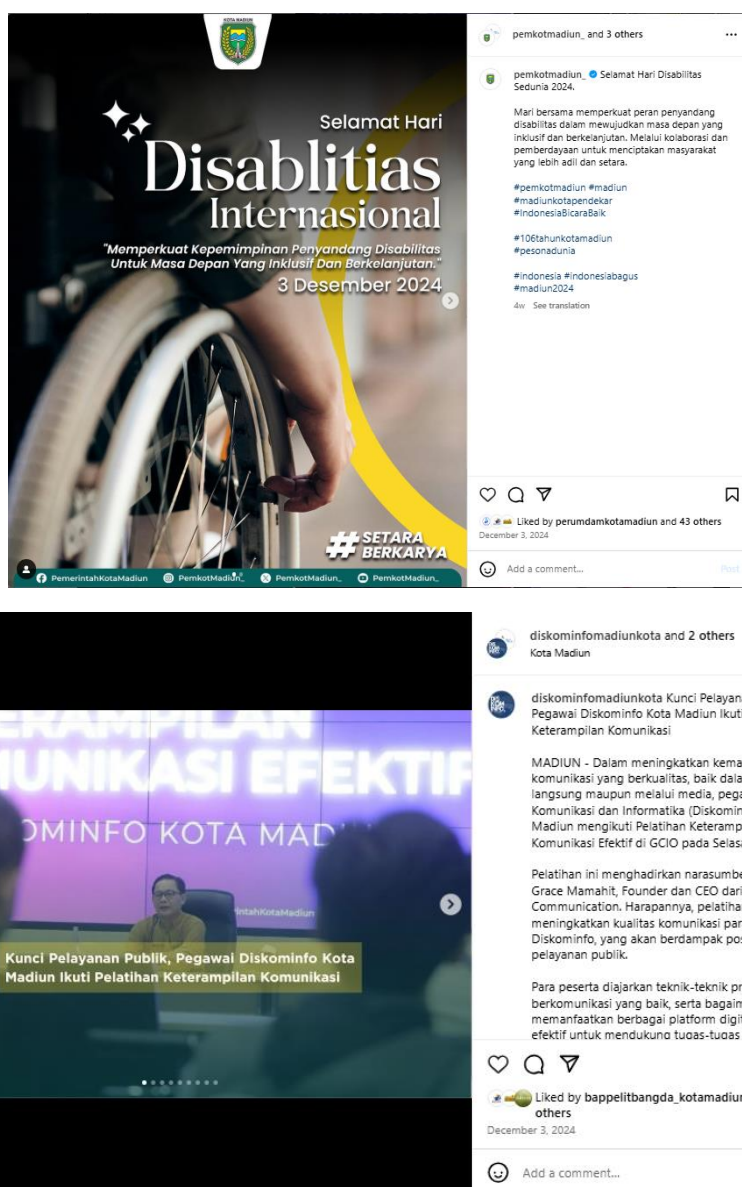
KOTA MADIUN

Selamat Hari
Disablitias
Internasional
"Memperkuat Kepemimpinan Penyandang Disabilitas Untuk Masa Depan Yang Inklusif Dan Berkelanjutan."
3 Desember 2024

# SETARA BERKARYA

PemerintahKotaMadiun PemkotMadiun_ PemkotMadiun_ PemkotMadiun_

pemkotmadiun_ and 3 others ...

pemkotmadiun_ Selamat Hari Disabilitas Sedunia 2024.

Mari bersama memperkuat peran penyandang disabilitas dalam mewujudkan masa depan yang inklusif dan berkelanjutan. Melalui kolaborasi dan pemberdayaan untuk menciptakan masyarakat yang lebih adil dan setara.

#pemkotmadiun #madiun #madiunkotapendekar #IndonesiaBicaraBaik

#106tahunkotamadiun #pesonadunia

#indonesia #indonesiabagus #madiun2024

4w See translation

Liked by perumdamkotamadiun and 43 others
December 3, 2024

Add a comment...
Post

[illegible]ERAMPILAN
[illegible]UNIKASI EFEKTIF
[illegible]OMINFO KOTA MAD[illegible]

Kunci Pelayanan Publik, Pegawai Diskominfo Kota Madiun Ikuti Pelatihan Keterampilan Komunikasi

diskominfomadiunkota and 2 others
Kota Madiun

diskominfomadiunkota Kunci Pelayan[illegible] Pegawai Diskominfo Kota Madiun Ikut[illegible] Keterampilan Komunikasi

MADIUN - Dalam meningkatkan kema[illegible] komunikasi yang berkualitas, baik dala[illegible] langsung maupun melalui media, peg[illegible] Komunikasi dan Informatika (Diskomin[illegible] Madiun mengikuti Pelatihan Keteramp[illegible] Komunikasi Efektif di GCIO pada Selas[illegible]

Pelatihan ini menghadirkan narasumbe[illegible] Grace Mamahit, Founder dan CEO dari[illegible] Communication. Harapannya, pelatiha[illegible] meningkatkan kualitas komunikasi par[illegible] Diskominfo, yang akan berdampak pos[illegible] pelayanan publik.

Para peserta diajarkan teknik-teknik pr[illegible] berkomunikasi yang baik, serta bagain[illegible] memanfaatkan berbagai platform digit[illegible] efektif untuk mendukung tugas-tugas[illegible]

Liked by bappelitbangda_kotamadiun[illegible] others
December 3, 2024

Add a comment...